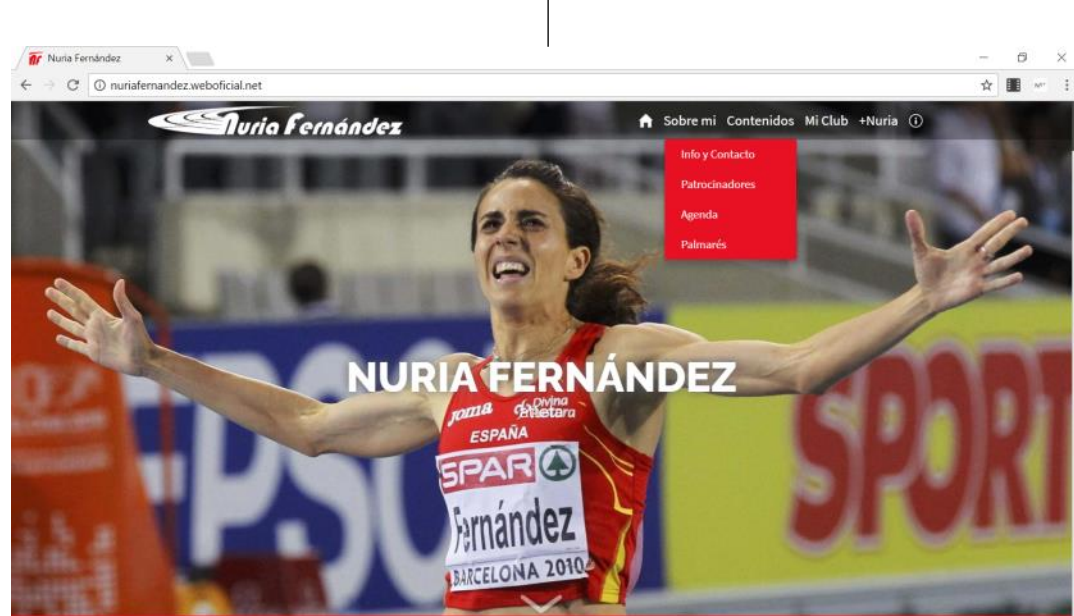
Nuria Fernández

nuriafernandez.weboficial.net

Nuria Fernández

Sobre mi Contenidos Mi Club +Nuria

Info y Contacto
Patrocinadores
Agenda
Palmarés

NURIA FERNÁNDEZ

joma Divina Pastora
ESPAÑA
SPAR
Fernández
BARCELONA 2010

SPORT